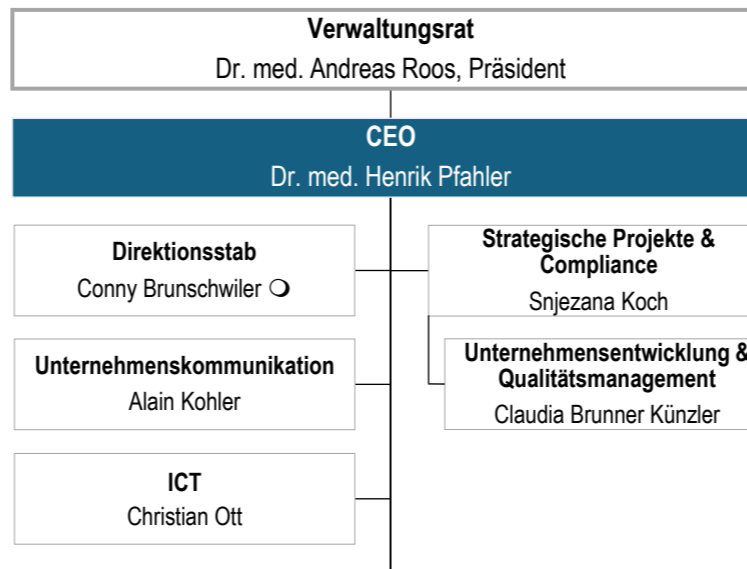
Verwaltungsrat
Dr. med. Andreas Roos, Präsident

CEO
Dr. med. Henrik Pfahler

Direktionsstab
Conny Brunschwiler ❍

Unternehmenskommunikation
Alain Kohler

ICT
Christian Ott

Strategische Projekte & Compliance
Snjezana Koch

Unternehmensentwicklung & Qualitätsmanagement
Claudia Brunner Künzler